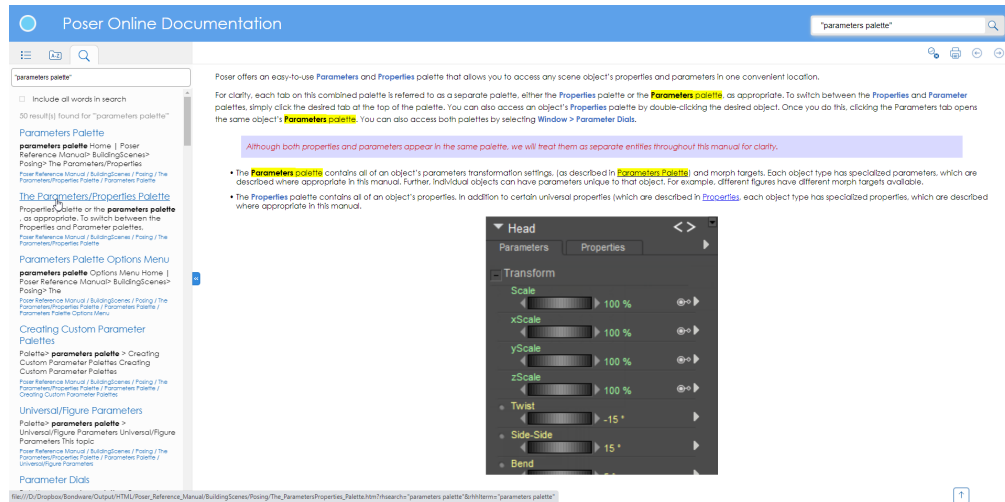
Poser Online Documentation

"parameters palette"

"parameters palette"

Include all words in search

30 result(s) found for "parameters palette"

Parameters Palette

**parameters palette** Home | Poser Reference Manual> BuildingScenes> Posing> The Parameters/Properties

Poser Reference Manual / BuildingScenes / Posing / The Parameters/Properties Palette / Parameters Palette

The Parameters/Properties Palette

Properties palette or the **parameters palette** , as appropriate. To switch between the Properties and Parameter palettes,

Poser Reference Manual / BuildingScenes / Posing / The Parameters/Properties Palette

Parameters Palette Options Menu

**parameters palette** Options Menu Home | Poser Reference Manual> BuildingScenes> Posing> The

Poser Reference Manual / BuildingScenes / Posing / The Parameters/Properties Palette / Parameters Palette / Parameters Palette Options Menu

Creating Custom Parameter Palettes

Palette> **parameters palette** > Creating Custom Parameter Palettes Creating Custom Parameter Palettes

Poser Reference Manual / BuildingScenes / Posing / The Parameters/Properties Palette / Parameters Palette / Creating Custom Parameter Palettes

Universal/Figure Parameters

Palette> **parameters palette** > Universal/Figure Parameters Universal/Figure Parameters This topic

Poser Reference Manual / BuildingScenes / Posing / The Parameters/Properties Palette / Parameters Palette / Universal/Figure Parameters

Parameter Dials

Poser offers an easy-to-use **Parameters** and **Properties** palette that allows you to access any scene object's properties and parameters in one convenient location.

For clarity, each tab on this combined palette is referred to as a separate palette, either the **Properties** palette or the **Parameters** palette, as appropriate. To switch between the **Properties** and **Parameter** palettes, simply click the desired tab at the top of the palette. You can also access an object's **Properties** palette by double-clicking the desired object. Once you do this, clicking the Parameters tab opens the same object's **Parameters** palette. You can also access both palettes by selecting **Window > Parameter Dials**.

Although both properties and parameters appear in the same palette, we will treat them as separate entities throughout this manual for clarity.

• The **Parameters** palette contains all of an object's parameters transformation settings, (as described in Parameters Palette) and morph targets. Each object type has specialized parameters, which are described where appropriate in this manual. Further, individual objects can have parameters unique to that object. For example, different figures have different morph targets available.

• The **Properties** palette contains all of an object's properties. In addition to certain universal properties (which are described in Properties, each object type has specialized properties, which are described where appropriate in this manual.

Head
Parameters | Properties
Transform
Scale
100 %
xScale
100 %
yScale
100 %
zScale
100 %
Twist
-15 °
Side-Side
15 °
Bend

file:///D:/Dropbox/Bondware/Output/HTML/Poser_Reference_Manual/BuildingScenes/Posing/The_ParametersProperties_Palette.htm?rhsearch="parameters palette"&rhhlterm="parameters palette"